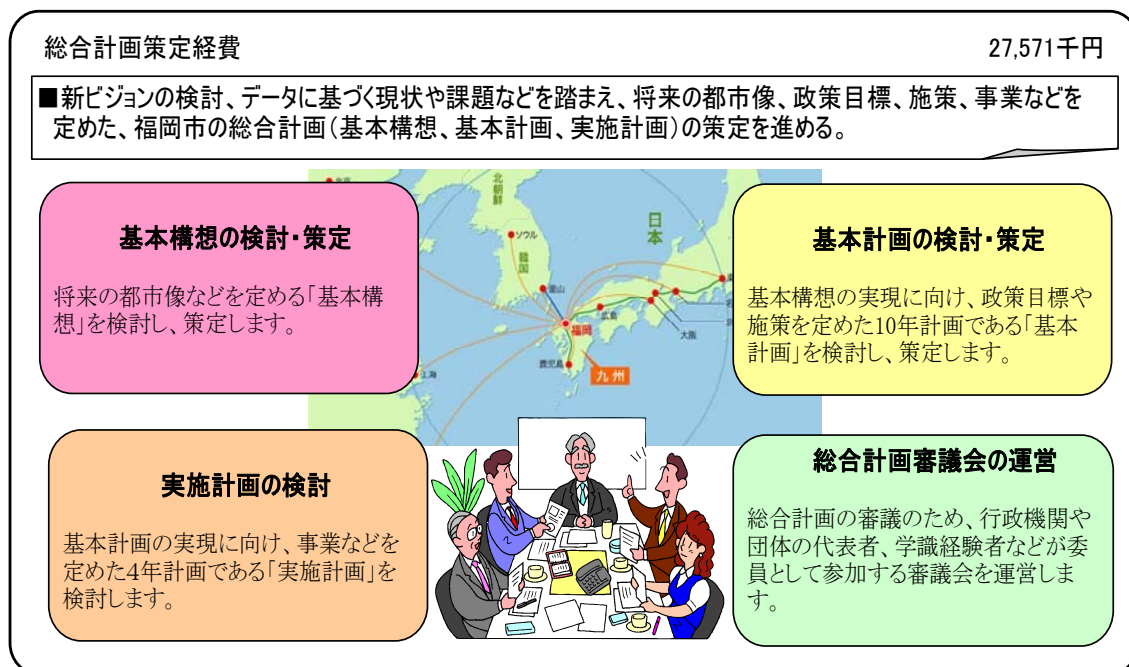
総合計画策定経費

27,571千円

■新ビジョンの検討、データに基づく現状や課題などを踏まえ、将来の都市像、政策目標、施策、事業などを定めた、福岡市の総合計画（基本構想、基本計画、実施計画）の策定を進める。

基本構想の検討・策定

将来の都市像などを定める「基本構想」を検討し、策定します。

基本計画の検討・策定

基本構想の実現に向け、政策目標や施策を定めた10年計画である「基本計画」を検討し、策定します。

北朝鮮

日本

ソウル

韓国

釜山

福岡

広島

大阪

鹿児島

上海

九州

実施計画の検討

基本計画の実現に向け、事業などを定めた4年計画である「実施計画」を検討します。

総合計画審議会の運営

総合計画の審議のため、行政機関や団体の代表者、学識経験者などが委員として参加する審議会を運営します。